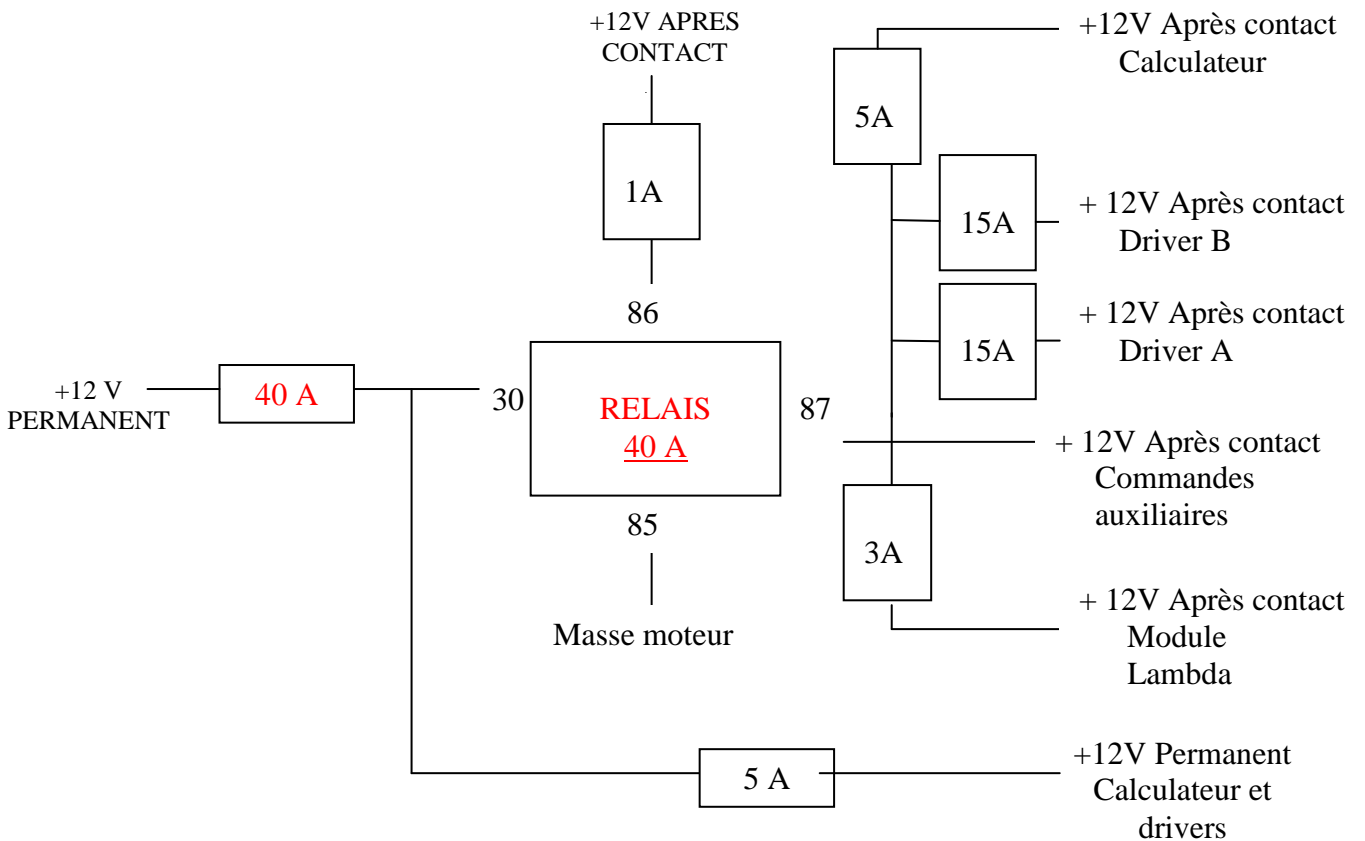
+12V APRES CONTACT

1A

86

+12V Après contact Calculateur

5A

15A

+ 12V Après contact Driver B

15A

+ 12V Après contact Driver A

+12 V PERMANENT

40 A

30

RELAIS
40 A

87

+ 12V Après contact Commandes auxiliaires

85

Masse moteur

3A

+ 12V Après contact Module Lambda

5 A

+12V Permanent Calculateur et drivers